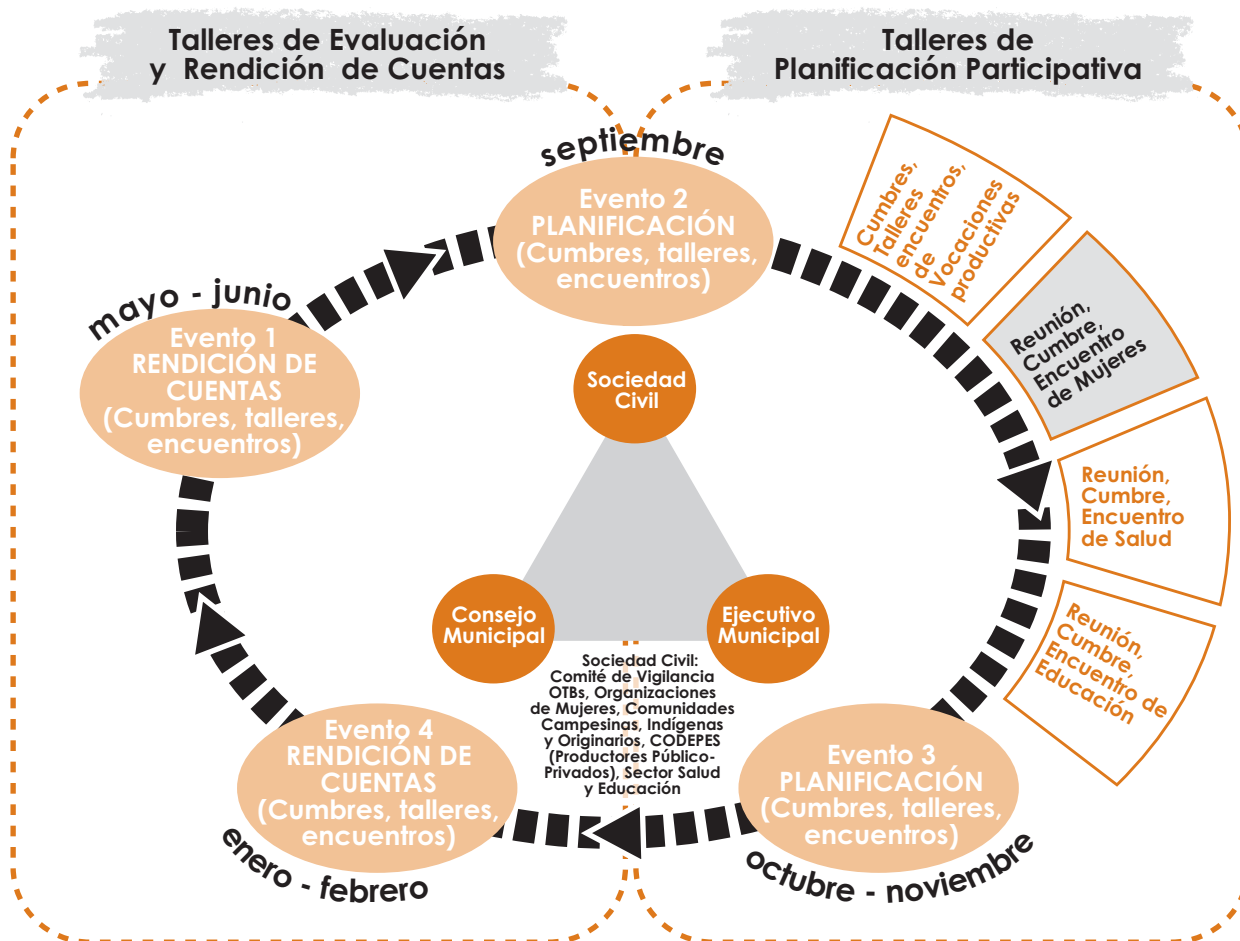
Talleres de Evaluación y Rendición de Cuentas

Talleres de Planificación Participativa

septiembre

Evento 2 PLANIFICACIÓN (Cumbres, talleres, encuentros)

Cumbres, Talleres encuentros, de Vocaciones productivas

Reunión, Cumbre, Encuentro de Mujeres

Reunión, Cumbre, Encuentro de Salud

Reunión, Cumbre, Encuentro de Educación

mayo - junio

Evento 1 RENDICIÓN DE CUENTAS (Cumbres, talleres, encuentros)

Sociedad Civil

Consejo Municipal

Ejecutivo Municipal

Sociedad Civil: Comité de Vigilancia OTBs, Organizaciones de Mujeres, Comunidades Campesinas, Indígenas y Originarios, CODEPES (Productores Público-Privados), Sector Salud y Educación

Evento 4 RENDICIÓN DE CUENTAS (Cumbres, talleres, encuentros)

Evento 3 PLANIFICACIÓN (Cumbres, talleres, encuentros)

enero - febrero

octubre - noviembre